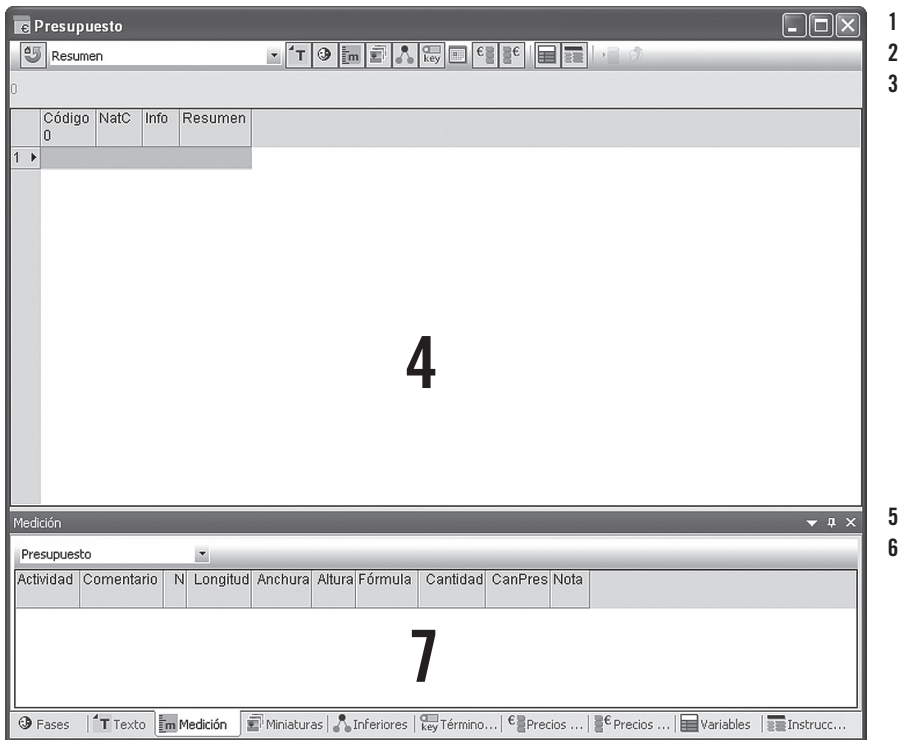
Presupuesto

1

Resumen

2

0

3

| | Código 0 | NatC | Info | Resumen |
|---|---|---|---|---|
| 1 | | | | |

4

Medición

5

Presupuesto

6

| Actividad | Comentario | N | Longitud | Anchura | Altura | Fórmula | Cantidad | CanPres | Nota |
|---|---|---|---|---|---|---|---|---|---|

7

Fases | Texto | Medición | Miniaturas | Inferiores | Término... | Precios ... | Precios ... | Variables | Instrucc...